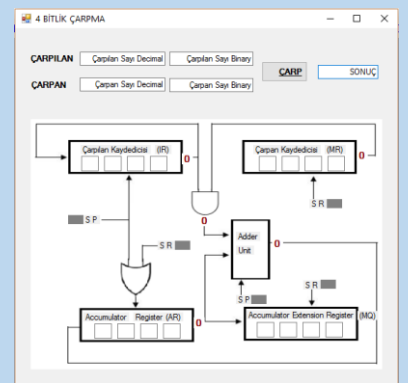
4 BİTLİK ÇARPMA

ÇARPILAN Çarpılan Sayı Decimal Çarpılan Sayı Binary

ÇARPAN Çarpan Sayı Decimal Çarpan Sayı Binary

ÇARP

SONUÇ

Çarpılan Kaydedicisi (IR)

0

Çarpan Kaydedicisi (MR)

0

S R

0

S P

S R

Adder Unit

0

S P

S R

Accumulator Register (AR)

0

Accumulator Extension Register (MQ)